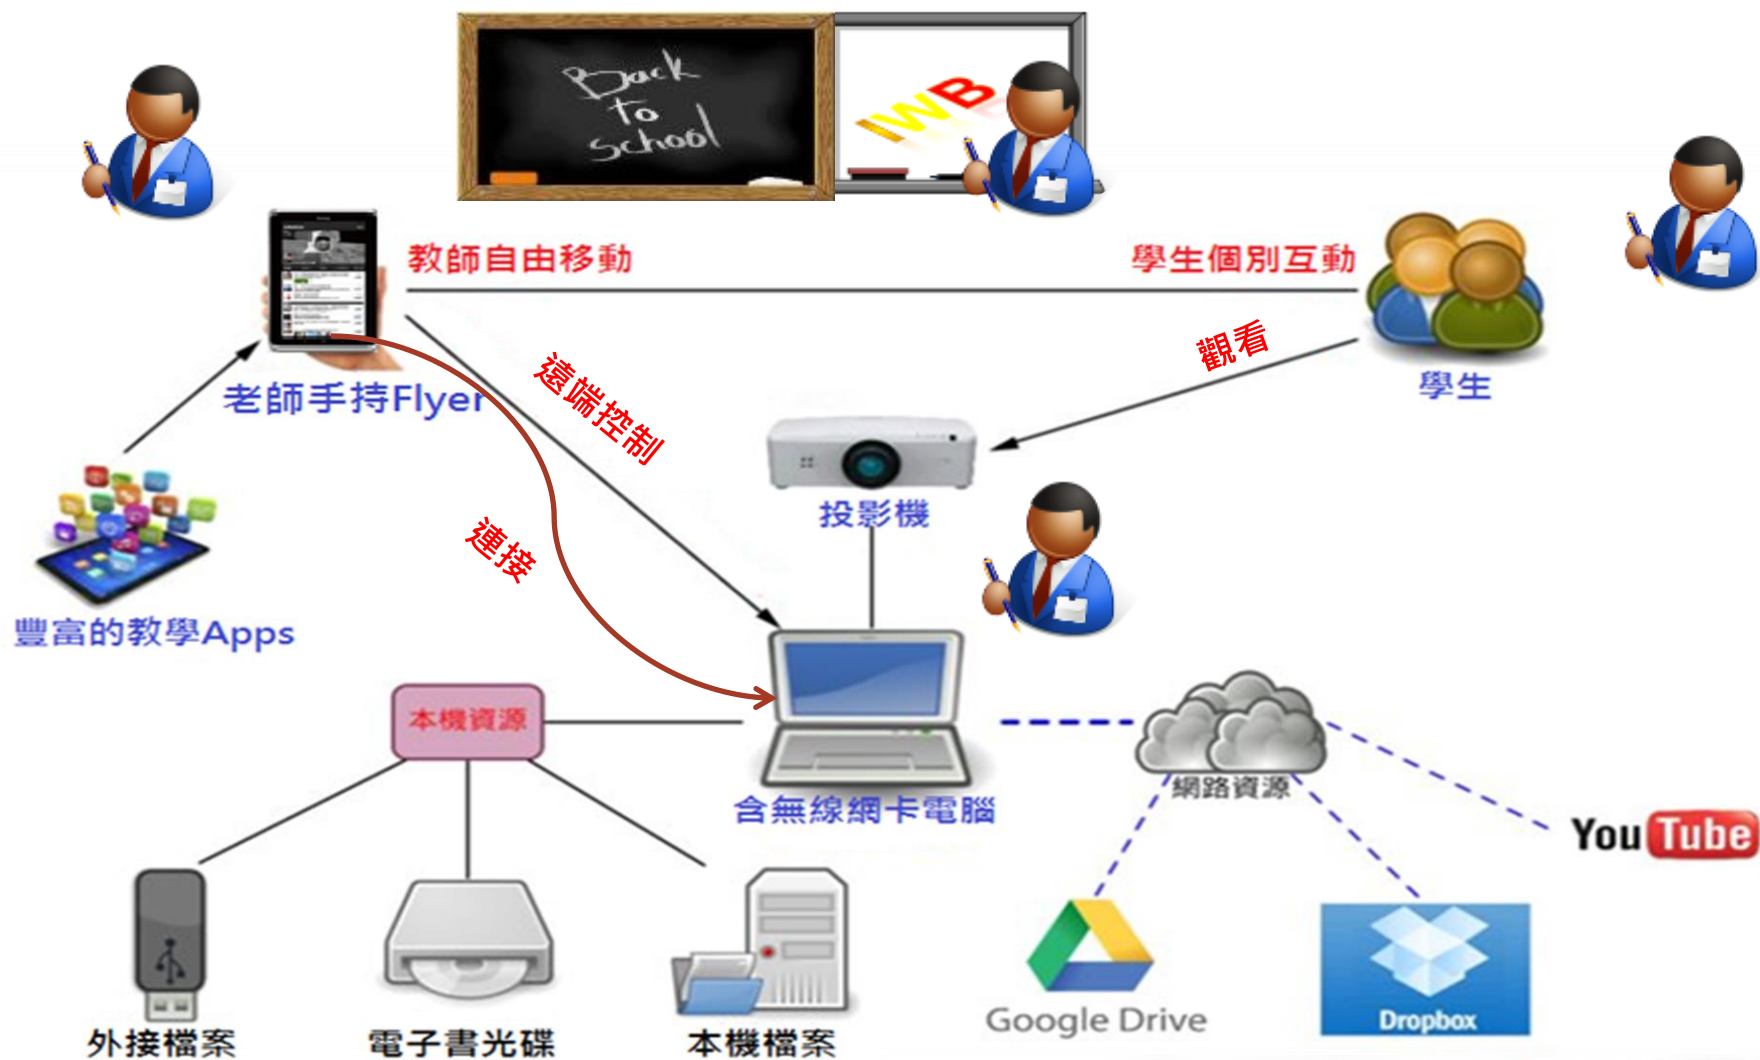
Back to School

IWB

教師自由移動

學生個別互動

老師手持Flyer

遠端控制

觀看

學生

投影機

連接

豐富的教學Apps

本機資源

含無線網卡電腦

網路資源

YouTube

外接檔案

電子書光碟

本機檔案

Google Drive

Dropbox